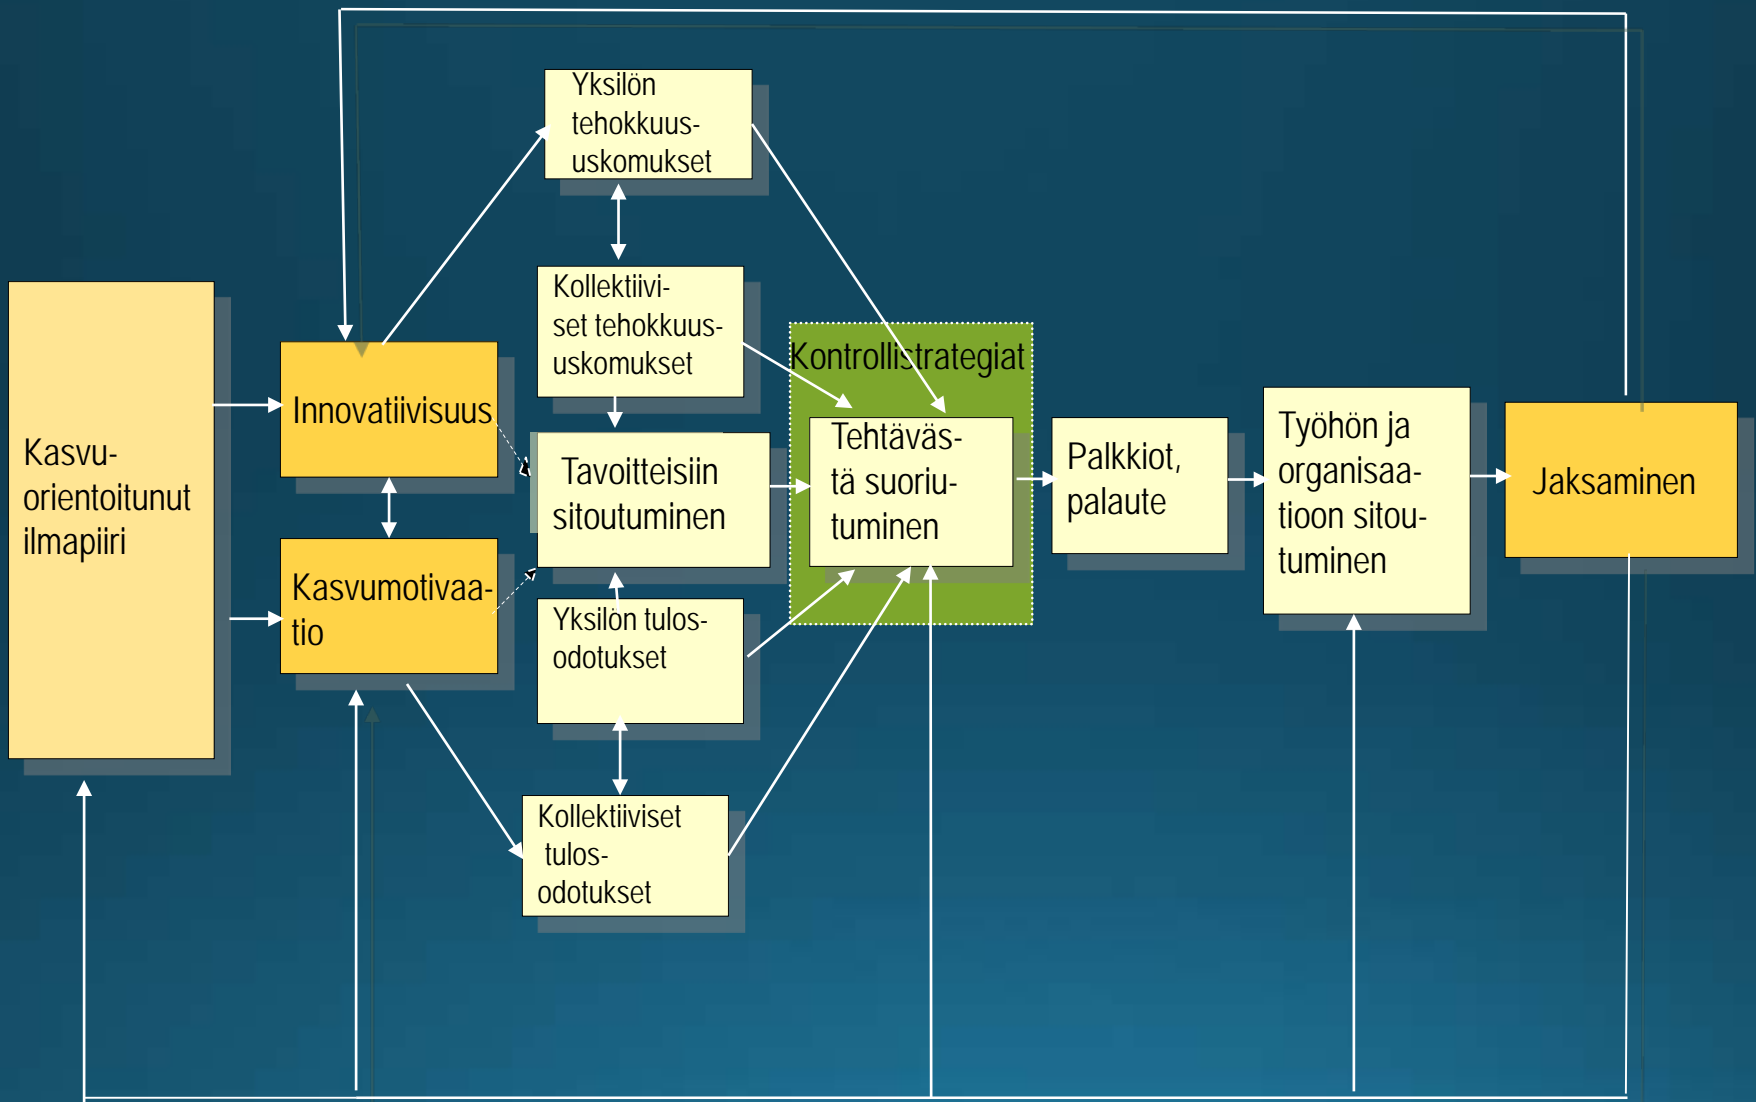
Kasvu-orientoitunut ilmapiiri

Innovatiivisuus

Kasvumotivaatio

Yksilön tehokkuus-uskomukset

Kollektiiviset tehokkuus-uskomukset

Tavoitteisiin sitoutuminen

Yksilön tulos-odotukset

Kollektiiviset tulos-odotukset

Kontrollistrategiat

Tehtävästä suoriutuminen

Palkkiot, palaute

Työhön ja organisaatioon sitoutuminen

Jaksaminen